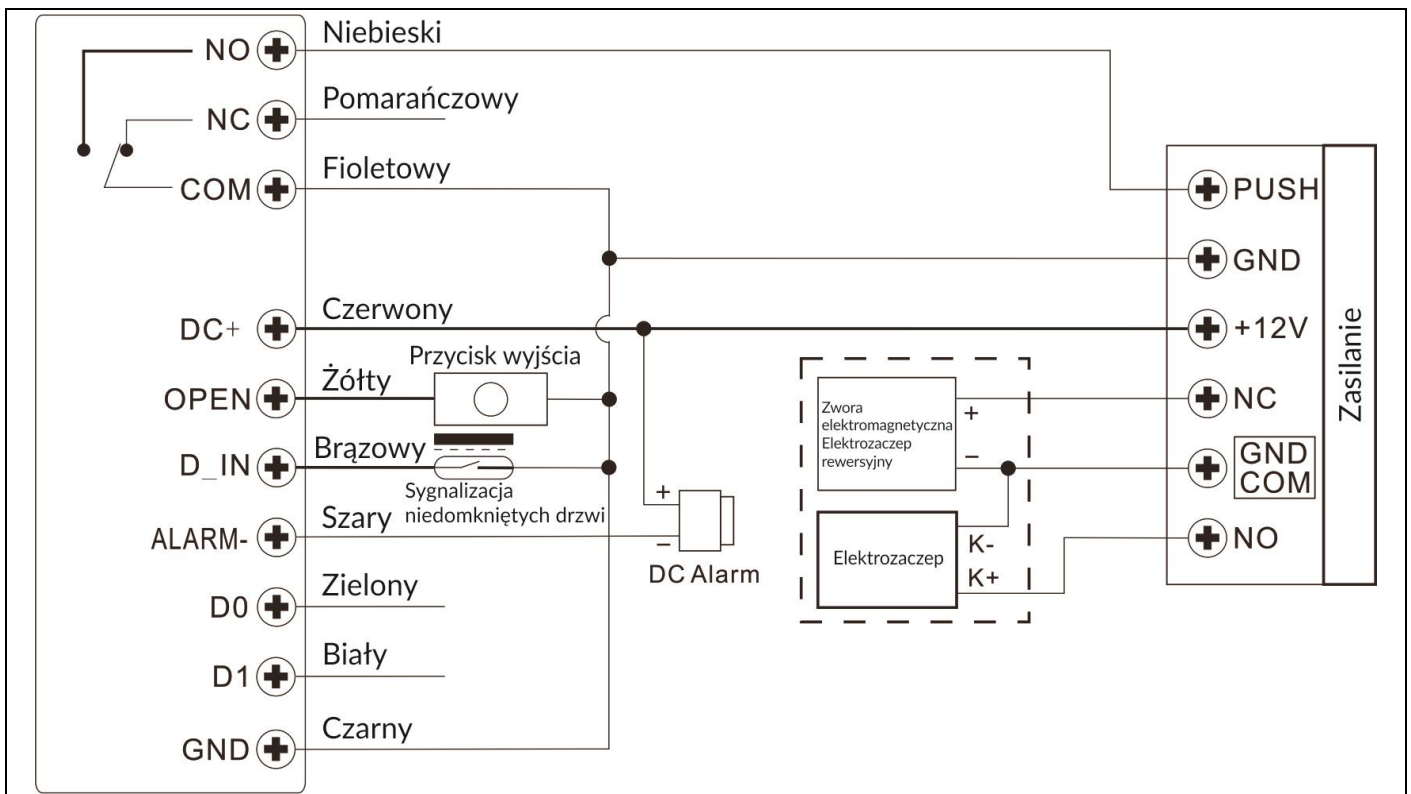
NO
Niebieski
NC
Pomarańczowy
COM
Fioletowy
DC+
Czerwony
OPEN
Żółty
Przycisk wyjścia
D_IN
Brązowy
Sygnalizacja niedomkniętych drzwi
ALARM-
Szary
D0
Zielony
D1
Biały
GND
Czarny

+
−
DC Alarm

Zwora elektromagnetyczna Elektrozaczep rewersyjny
+
−
Elektrozaczep
K-
K+

PUSH
GND
+12V
NC
GND COM
NO
Zasilanie